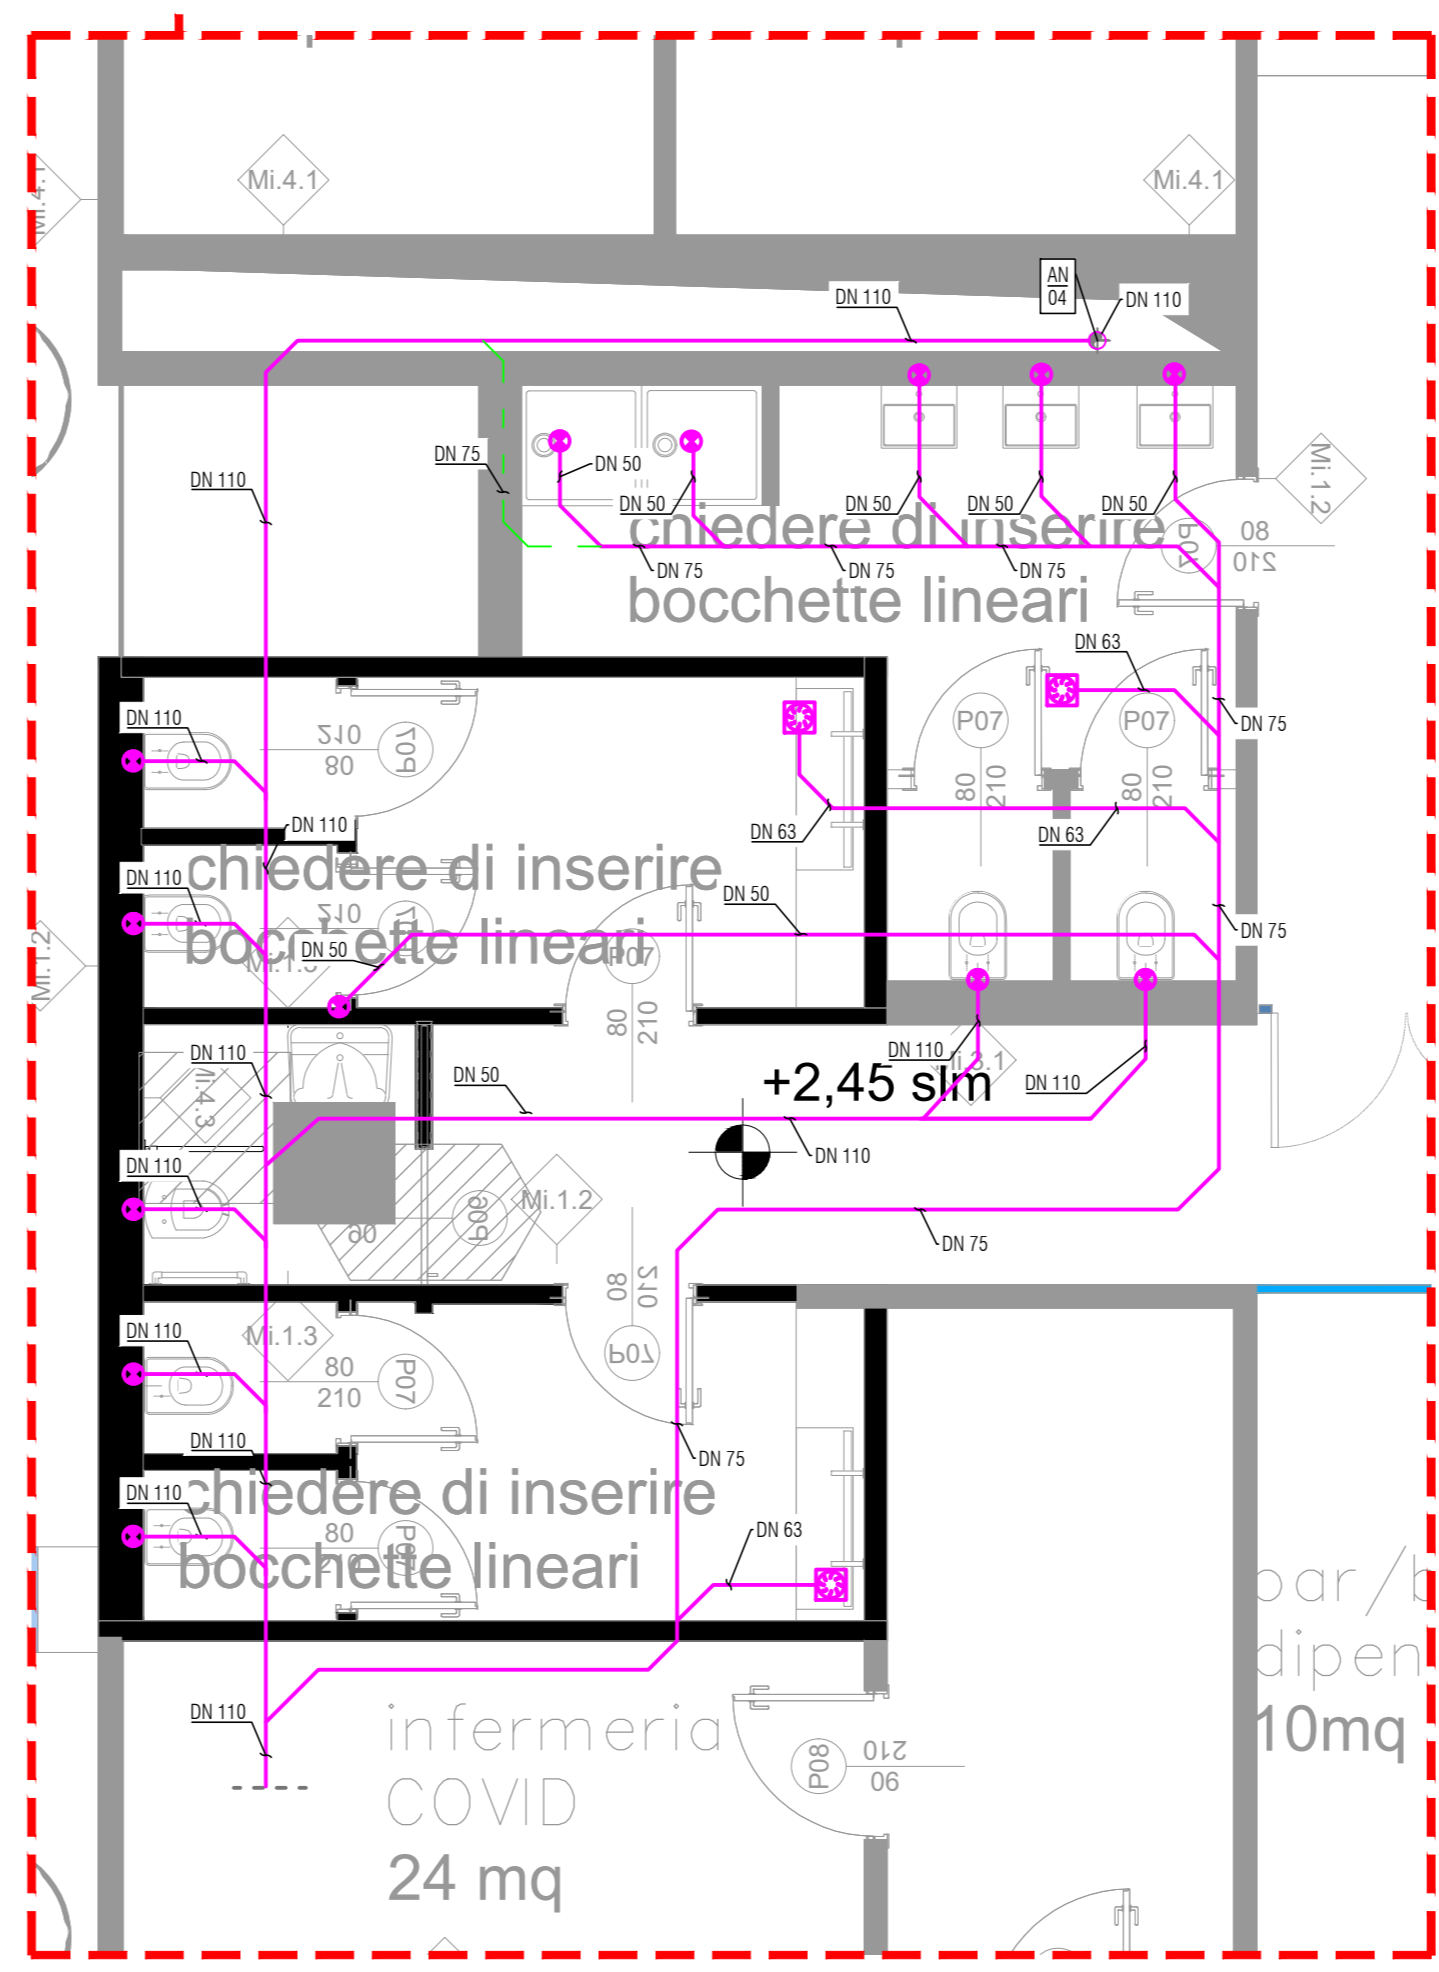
Mi.4.1
Mi.4.1
Mi.4.1
AN
04
DN 110
DN 110
DN 110
DN 75
DN 50
DN 50
DN 50
DN 50
DN 50
DN 75
DN 75
DN 75
chiedere di inserire
bocchette lineari
Mi.1.2
08
210
P04
DN 63
DN 75
P07
P07
80
210
80
210
DN 110
210
80
P07
DN 110
DN 63
DN 63
chiedere di inserire
bocchette lineari
DN 110
DN 50
DN 75
DN 50
P07
80
210
DN 110
DN 110
DN 50
+2,45 slm
DN 110
Mi.4.3
DN 110
P09
90
Mi.1.2
DN 75
08
210
P07
DN 110
Mi.1.3
80
210
P07
DN 110
DN 75
chiedere di inserire
bocchette lineari
DN 110
80
P07
DN 63
DN 110
infermeria
COVID
24 mq
P08
210
06
bar/b
dipen
10mq
Mi.1.2